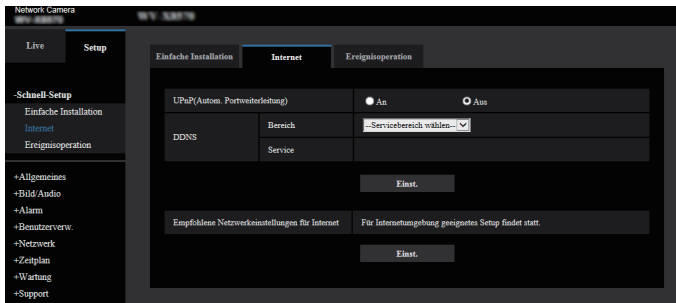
Network Camera
WV-X8570

WV-X8570

Live

Setup

-Schnell-Setup
Einfache Installation
Internet
Ereignisoperation

+Allgemeines
+Bild/Audio
+Alarm
+Benutzerverw.
+Netzwerk
+Zeitplan
+Wartung
+Support

Einfache Installation

Internet

Ereignisoperation

| UPnP(Autom. Portweiterleitung) | | An | Aus |
|---|---|---|---|
| DDNS | Bereich | --Servicebereich wählen-- | |
| | Service | | |

Einst.

| Empfohlene Netzwerkeinstellungen für Internet | Für Internetumgebung geeignetes Setup findet statt. |
|---|---|

Einst.